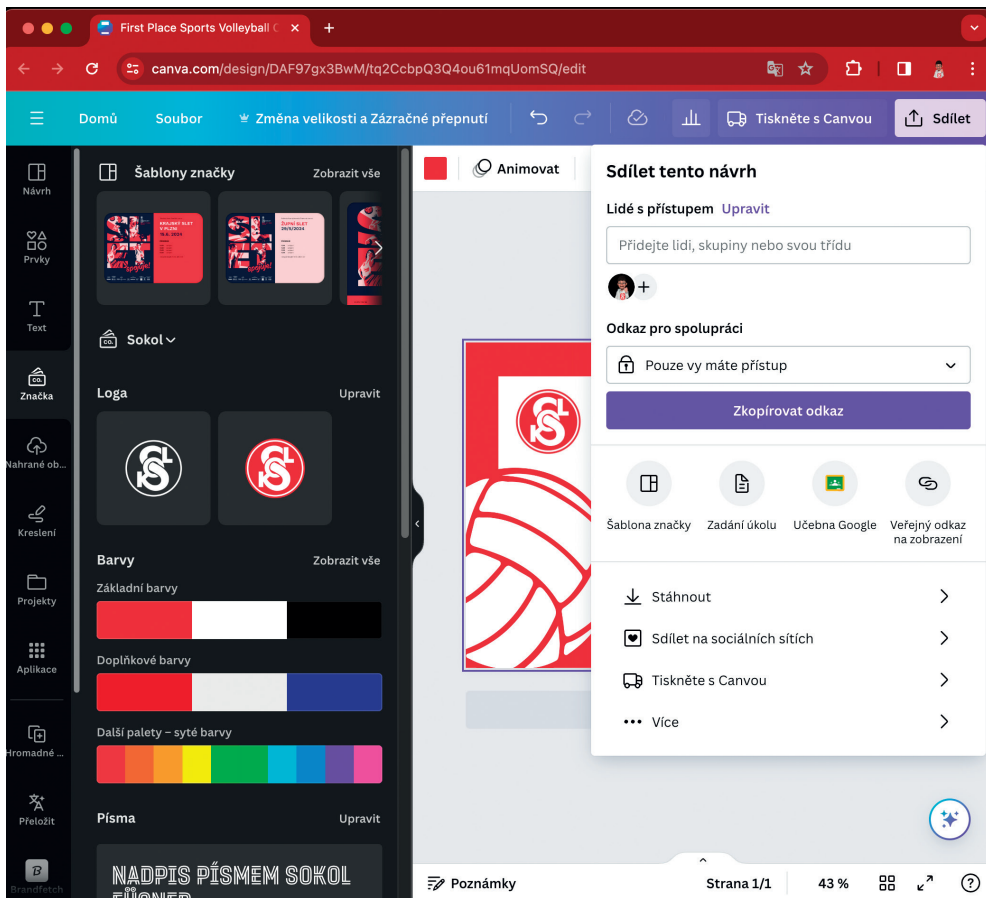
First Place Sports Volleyball C ×
+
canva.com/design/DAF97gx3BwM/tq2CcbpQ3Q4ou61mqUomSQ/edit

Domů
Soubor
Změna velikosti a Zázračné přepnutí
Tiskněte s Canvou
Sdílet

Návrh
Prvky
Text
Značka
Nahrané ob...
Kreslení
Projekty
Aplikace
Hromadné ...
Přeložit
Brandfetch

Šablony značky
Zobrazit vše
KRAJSKÝ SLET V PLZNI 16.6. 2024
ŽUPNÍ SLET 29/6/2024
Sokol
Loga
Upravit
Barvy
Zobrazit vše
Základní barvy
Doplňkové barvy
Další palety – syté barvy
Písma
Upravit
NADPIS PÍSMEM SOKOL

Animovat

Sdílet tento návrh
Lidé s přístupem Upravit
Přidejte lidi, skupiny nebo svou třídu
Odkaz pro spolupráci
Pouze vy máte přístup
Zkopírovat odkaz
Šablona značky
Zadání úkolu
Učebna Google
Veřejný odkaz na zobrazení
Stáhnout
Sdílet na sociálních sítích
Tiskněte s Canvou
Více

Poznámky
Strana 1/1
43 %